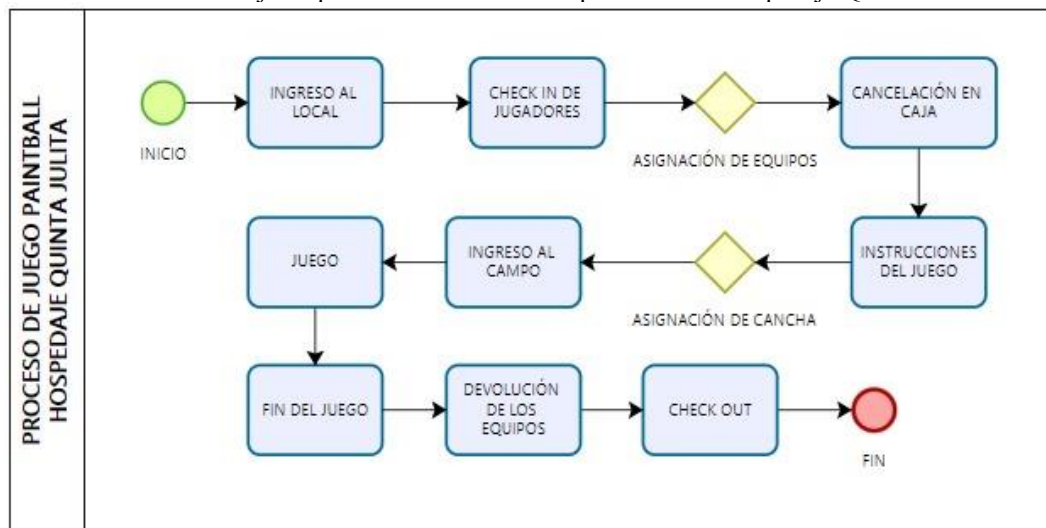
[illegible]

PROCESO DE JUEGO PAINTBALL HOSPEDAJE QUINTA JULITA

INICIO

INGRESO AL LOCAL

CHECK IN DE JUGADORES

ASIGNACIÓN DE EQUIPOS

CANCELACIÓN EN CAJA

INSTRUCCIONES DEL JUEGO

ASIGNACIÓN DE CANCHA

INGRESO AL CAMPO

JUEGO

FIN DEL JUEGO

DEVOLUCIÓN DE LOS EQUIPOS

CHECK OUT

FIN